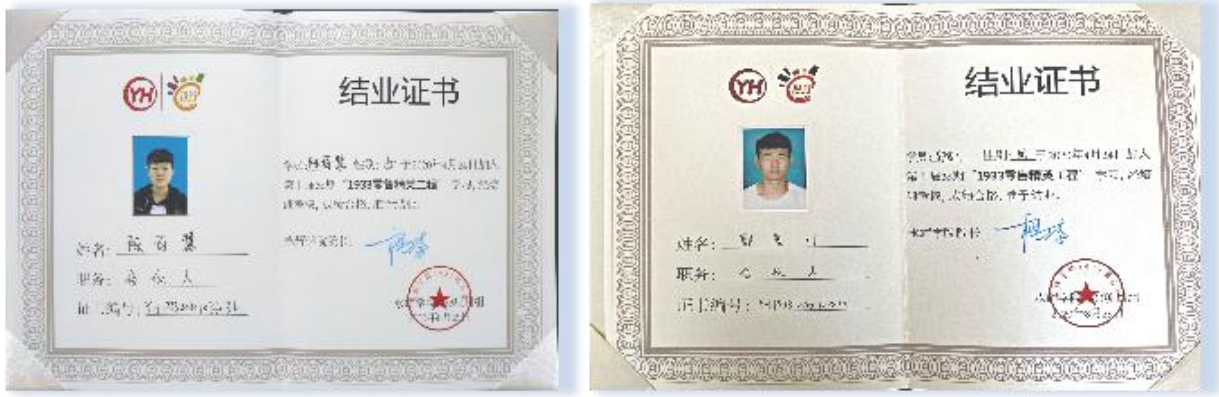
YH

结业证书

学员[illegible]，性别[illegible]，于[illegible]年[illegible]月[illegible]日至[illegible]参加"1933零售精英工程"学习，经考试合格，准予结业。

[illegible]

姓名：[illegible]
职务：店长人
证书编号：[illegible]

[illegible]

YH

结业证书

学员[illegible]，性别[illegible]，于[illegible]年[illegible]月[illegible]日参加"1933零售精英工程"学习，经考试合格，准予结业。

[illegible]

姓名：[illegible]
职务：店长人
证书编号：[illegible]

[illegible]